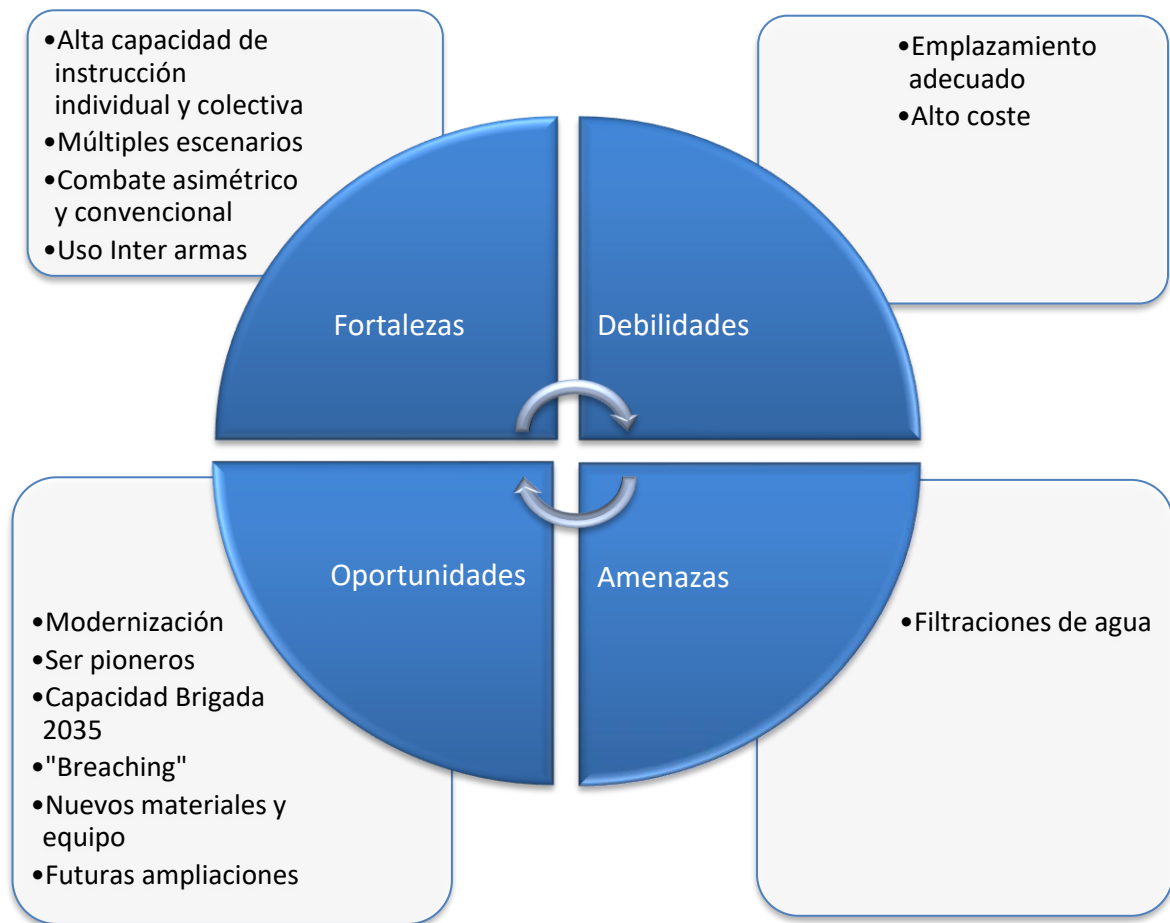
•Alta capacidad de instrucción individual y colectiva
•Múltiples escenarios
•Combate asimétrico y convencional
•Uso Inter armas

•Emplazamiento adecuado
•Alto coste

Fortalezas

Debilidades

Oportunidades

Amenazas

•Modernización
•Ser pioneros
•Capacidad Brigada 2035
•"Breaching"
•Nuevos materiales y equipo
•Futuras ampliaciones

•Filtraciones de agua